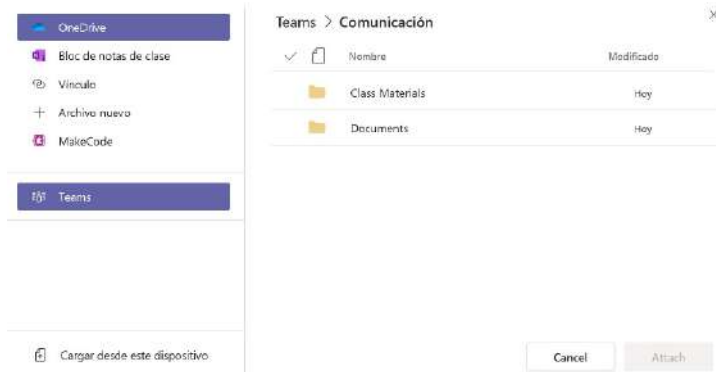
OneDrive
Bloc de notas de clase
Vinculo
Archivo nuevo
MakeCode
Teams
Cargar desde este dispositivo

Teams > Comunicación

| | Nombre | Modificado |
|---|---|---|
| | Class Materials | Hoy |
| | Documents | Hoy |

Cancel
Attach